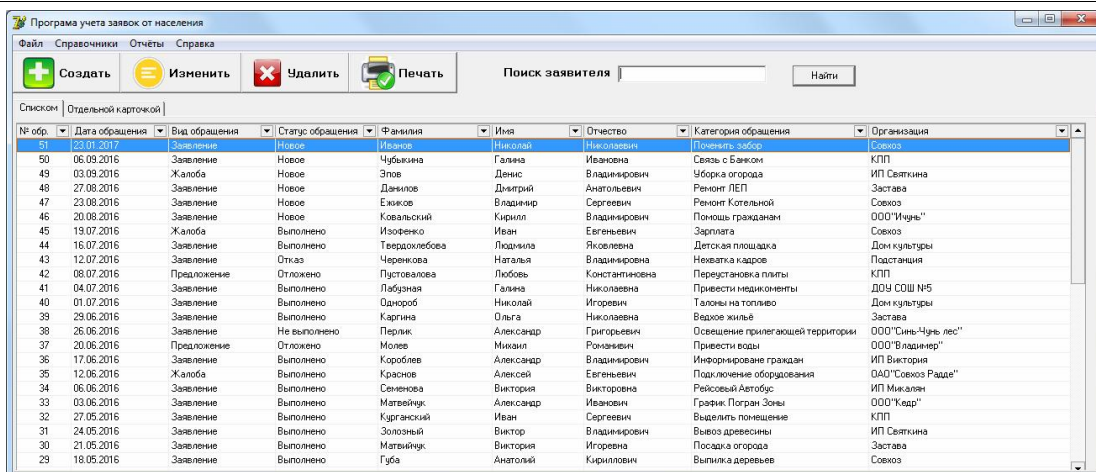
Програма учета заявок от населения

Файл Справочники Отчёты Справка

Создать Изменить Удалить Печать Поиск заявителя Найти

Списком Отдельной карточкой

| № обр. | Дата обращения | Вид обращения | Статус обращения | Фамилия | Имя | Отчество | Категория обращения | Организация |
|---|---|---|---|---|---|---|---|---|
| 51 | 23.01.2017 | Заявление | Новое | Иванов | Николай | Николаевич | Почекить забор | Совхоз |
| 50 | 06.09.2016 | Заявление | Новое | Чубькина | Галина | Ивановна | Связь с Банком | КПП |
| 49 | 03.09.2016 | Жалоба | Новое | Эпов | Денис | Владимирович | Уборка огорода | ИП Сеяткина |
| 48 | 27.08.2016 | Заявление | Новое | Данилов | Дмитрий | Анатольевич | Ремонт ЛЕП | Застава |
| 47 | 23.08.2016 | Заявление | Новое | Ежиков | Владимир | Сергеевич | Ремонт Котельной | Совхоз |
| 46 | 20.08.2016 | Заявление | Новое | Ковальский | Кирилл | Владимирович | Помощь гражданам | ООО"Ичунь" |
| 45 | 19.07.2016 | Жалоба | Выполнено | Изофенко | Иван | Евгеньевич | Зарплата | Совхоз |
| 44 | 16.07.2016 | Заявление | Выполнено | Твердохлебова | Людмила | Яковлевна | Детская площадка | Дом культуры |
| 43 | 12.07.2016 | Заявление | Отказ | Черенкова | Наталья | Владимировна | Нехватка кадров | Подстанция |
| 42 | 08.07.2016 | Предложение | Отложено | Пустовалова | Любовь | Константиновна | Переустановка плиты | КПП |
| 41 | 04.07.2016 | Заявление | Выполнено | Лабузная | Галина | Николаевна | Привести медикоменты | ДОУ СОШ №5 |
| 40 | 01.07.2016 | Заявление | Выполнено | Одмороб | Николай | Игоревич | Талоны на топливо | Дом культуры |
| 39 | 29.06.2016 | Заявление | Выполнено | Каргина | Ольга | Николаевна | Ведхое жильё | Застава |
| 38 | 26.06.2016 | Заявление | Не выполнено | Перлик | Александр | Григорьевич | Освещение прилегающей территории | ООО"Синь-Чунь лес" |
| 37 | 20.06.2016 | Предложение | Отложено | Молев | Михаил | Романович | Привести воды | ООО"Владимер" |
| 36 | 17.06.2016 | Заявление | Выполнено | Короблев | Александр | Владимирович | Информироване граждан | ИП Виктория |
| 35 | 12.06.2016 | Жалоба | Выполнено | Краснов | Алексей | Евгеньевич | Подключение оборудования | ОАО"Совхоз Радде" |
| 34 | 06.06.2016 | Заявление | Выполнено | Семенова | Виктория | Викторовна | Рейсовый Автобус | ИП Микалян |
| 33 | 03.06.2016 | Заявление | Выполнено | Матвейчук | Александр | Иванович | График Погран Зоны | ООО"Кедр" |
| 32 | 27.05.2016 | Заявление | Выполнено | Курганский | Иван | Сергеевич | Выделить помещение | КПП |
| 31 | 24.05.2016 | Заявление | Выполнено | Золозный | Виктор | Владимирович | Вывоз древесины | ИП Сеяткина |
| 30 | 21.05.2016 | Заявление | Выполнено | Матвийчук | Виктория | Игоревна | Посадка огорода | Застава |
| 29 | 18.05.2016 | Заявление | Выполнено | Губа | Анатолий | Кириллович | Выпилка деревьев | Совхоз |